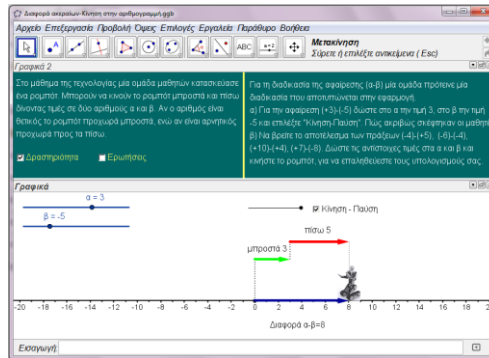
Διαφορά ακεραίων-Κίνηση στην αριθμογραμμή.ggb

Αρχείο Επεξεργασία Προβολή Όψεις Επιλογές Εργαλεία Παράθυρο Βοήθεια

ABC

a=2

Μετακίνηση
Σύρετε ή επιλέξτε αντικείμενα ( Esc)

Γραφικά 2

Στο μάθημα της τεχνολογίας μια ομάδα μαθητών κατασκεύασε ένα ρομπότ. Μπορούν να κινούν το ρομπότ μπροστά και πίσω δίνοντας τιμές σε δύο αριθμούς α και β. Αν ο αριθμός είναι θετικός το ρομπότ προχωρά μπροστά, ενώ αν είναι αρνητικός προχωρά προς τα πίσω.

Δραστηριότητα Ερωτήσεις

Για τη διαδικασία της αφαίρεσης (α-β) μία ομάδα πρότεινε μία διαδικασία που αποτυπώνεται στην εφαρμογή.
α) Για την αφαίρεση (+3)-(-5) δώστε στο α την τιμή 3, στο β την τιμή -5 και επιλέξτε "Κίνηση-Παύση". Πώς ακριβώς σκέφτηκαν οι μαθητές;
β) Να βρείτε το αποτέλεσμα των πράξεων (-4)-(+5), (-6)-(-4), (+10)-(+4), (+7)-(-8). Δώστε τις αντίστοιχες τιμές στα α και β και κινήστε το ρομπότ, για να επαληθεύσετε τους υπολογισμούς σας.

Γραφικά

α = 3
β = -5

Κίνηση - Παύση

πίσω 5

μπροστά 3

-20 -18 -16 -14 -12 -10 -8 -6 -4 -2 0 2 4 6 8 10 12 14 16 18

Διαφορά α-β=8

Εισαγωγή: